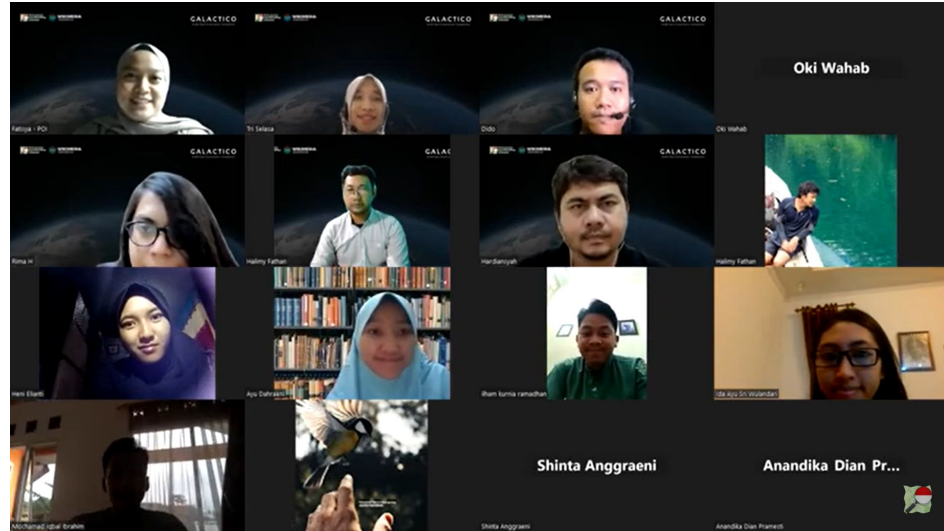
GALACTICO

GALACTICO

GALACTICO

Oki Wahab

Fatiya - POI

Tri Selasa

Dido

Oki Wahab

GALACTICO

GALACTICO

Rima H

Halimy Fathan

Hardiansyah

Halimy Fathan

Heni Ellanti

Ayu Dahrakis

Ilham kurnia ramadhan

Ida Ayu Sri Wulandari

Mochamad Iqbal Ibrahim

Shinta Anggraeni

Anandika Dian Pr...

Shinta Anggraeni

Anandika Dian Pramesti